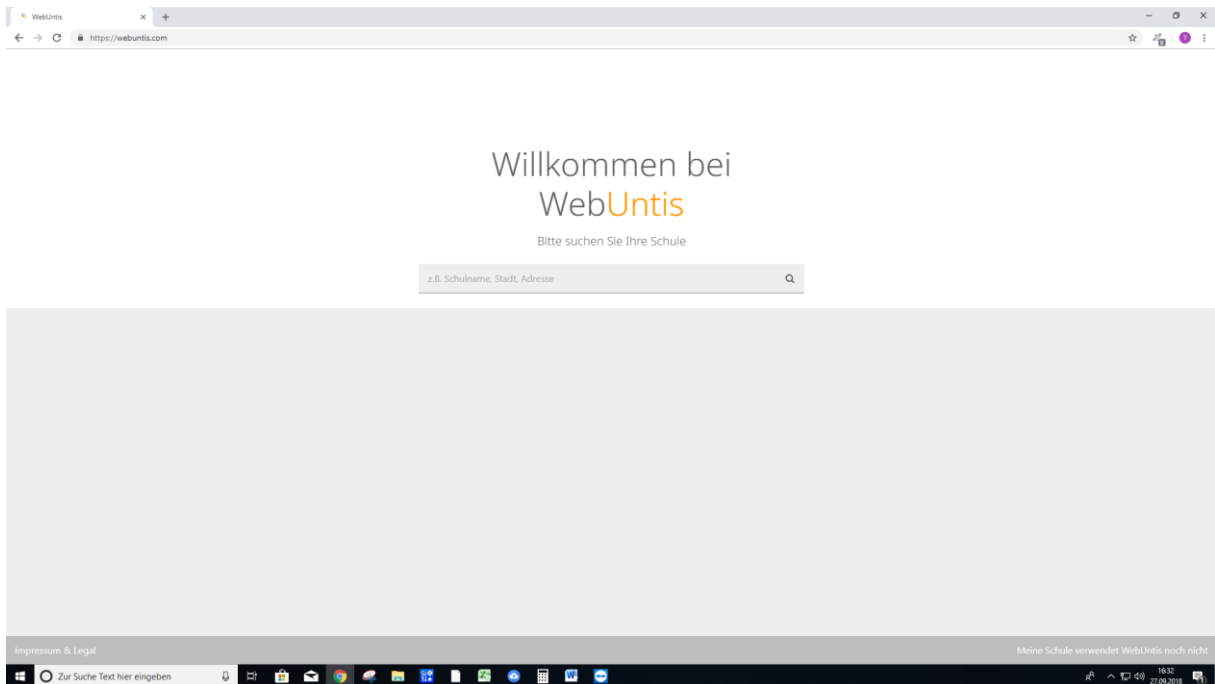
WebUntis
https://webuntis.com

Willkommen bei
WebUntis

Bitte suchen Sie Ihre Schule

z.B. Schulname, Stadt, Adresse

Impressum & Legal

Meine Schule verwendet WebUntis noch nicht

Zur Suche Text hier eingeben

16:32
27.09.2018